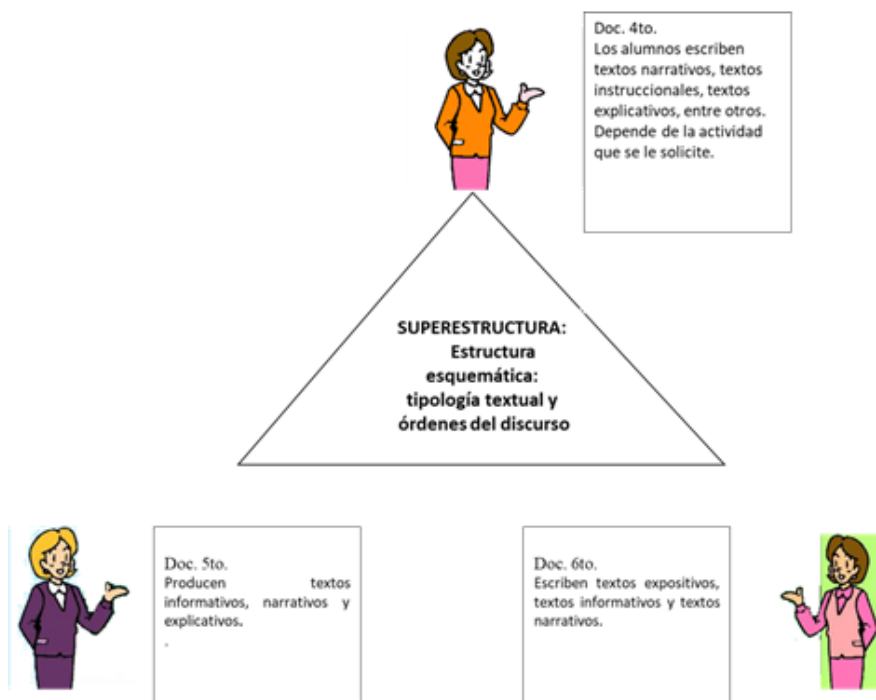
Doc. 4to.
Los alumnos escriben textos narrativos, textos instruccionales, textos explicativos, entre otros. Depende de la actividad que se le solicite.

SUPERESTRUCTURA: Estructura esquemática: tipología textual y órdenes del discurso

Doc. 5to.
Producen textos informativos, narrativos y explicativos.
.

Doc. 6to.
Escriben textos expositivos, textos informativos y textos narrativos.